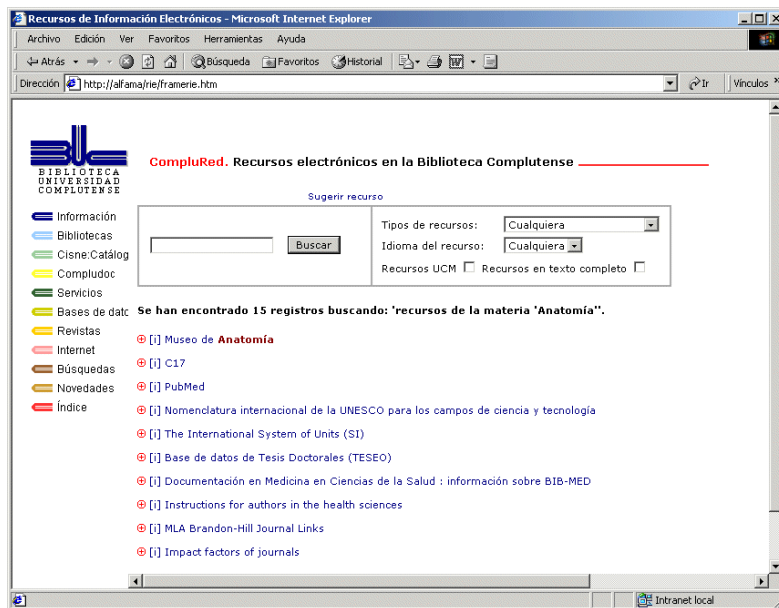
Recursos de Información Electrónicos - Microsoft Internet Explorer

Archivo Edición Ver Favoritos Herramientas Ayuda

Atrás Búsqueda Favoritos Historial

Dirección http://alfama/rie/framerie.htm Ir Vínculos

BIBLIOTECA UNIVERSIDAD COMPLUTENSE

CompluRed. Recursos electrónicos en la Biblioteca Complutense

Información
Bibliotecas
Cisne:Catálog
Compludoc
Servicios
Bases de datc
Revistas
Internet
Búsquedas
Novedades
Índice

Sugerir recurso

Buscar

Tipos de recursos: Cualquiera
Idioma del recurso: Cualquiera
Recursos UCM Recursos en texto completo

Se han encontrado 15 registros buscando: 'recursos de la materia 'Anatomía''.

[i] Museo de Anatomía
[i] C17
[i] PubMed
[i] Nomenclatura internacional de la UNESCO para los campos de ciencia y tecnología
[i] The International System of Units (SI)
[i] Base de datos de Tesis Doctorales (TESEO)
[i] Documentación en Medicina en Ciencias de la Salud : información sobre BIB-MED
[i] Instructions for authors in the health sciences
[i] MLA Brandon-Hill Journal Links
[i] Impact factors of journals

Intranet local